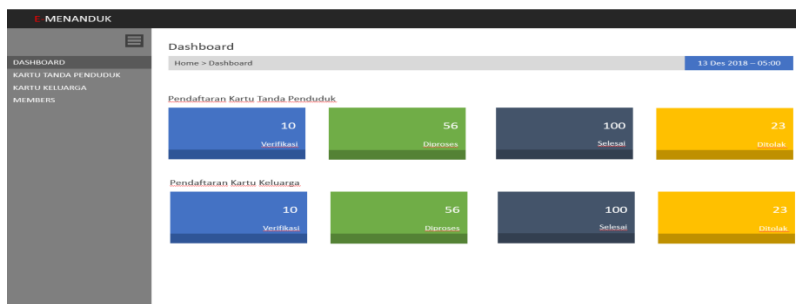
E MENANDUK

DASHBOARD
KARTU TANDA PENDUDUK
KARTU KELUARGA
MEMBERS

Dashboard

Home > Dashboard

13 Des 2018 – 05:00

Pendaftaran Kartu Tanda Penduduk

10
Verifikasi

56
Diproses

100
Selesai

23
Ditolak

Pendaftaran Kartu Keluarga

10
Verifikasi

56
Diproses

100
Selesai

23
Ditolak